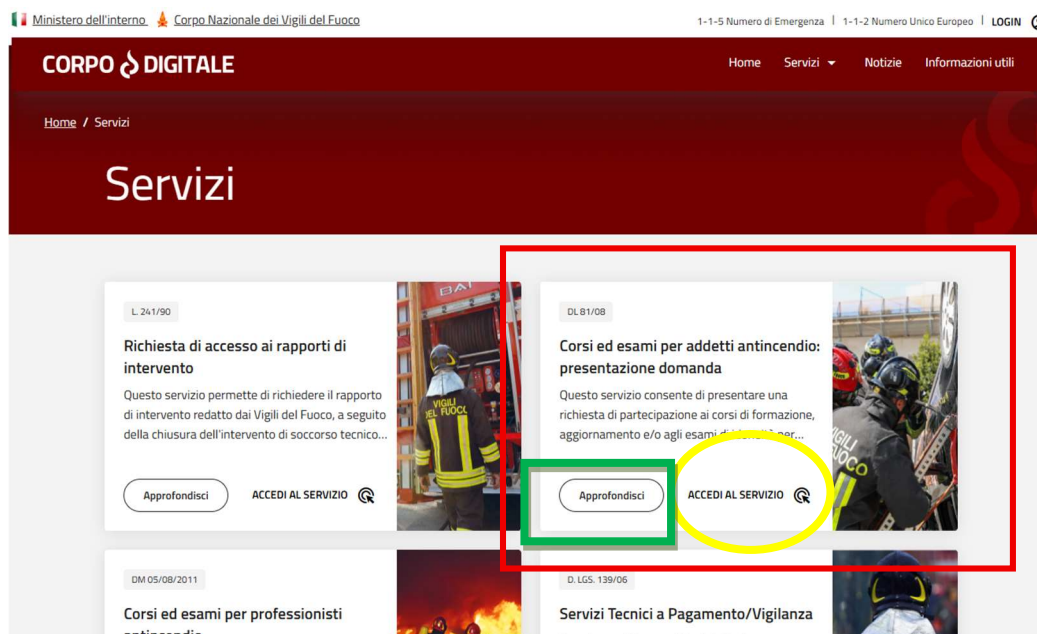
Ministero dell'interno Corpo Nazionale dei Vigili del Fuoco

1-1-5 Numero di Emergenza | 1-1-2 Numero Unico Europeo | LOGIN

CORPO DIGITALE

Home Servizi Notizie Informazioni utili

Home / Servizi

Servizi

L. 241/90

Richiesta di accesso ai rapporti di intervento

Questo servizio permette di richiedere il rapporto di intervento redatto dai Vigili del Fuoco, a seguito della chiusura dell'intervento di soccorso tecnico...

Approfondisci

ACCEDI AL SERVIZIO

DL 81/08

Corsi ed esami per addetti antincendio: presentazione domanda

Questo servizio consente di presentare una richiesta di partecipazione ai corsi di formazione, aggiornamento e/o agli esami di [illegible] per...

Approfondisci

ACCEDI AL SERVIZIO

DM 05/08/2011

Corsi ed esami per professionisti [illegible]

D. LGS. 139/06

Servizi Tecnici a Pagamento/Vigilanza